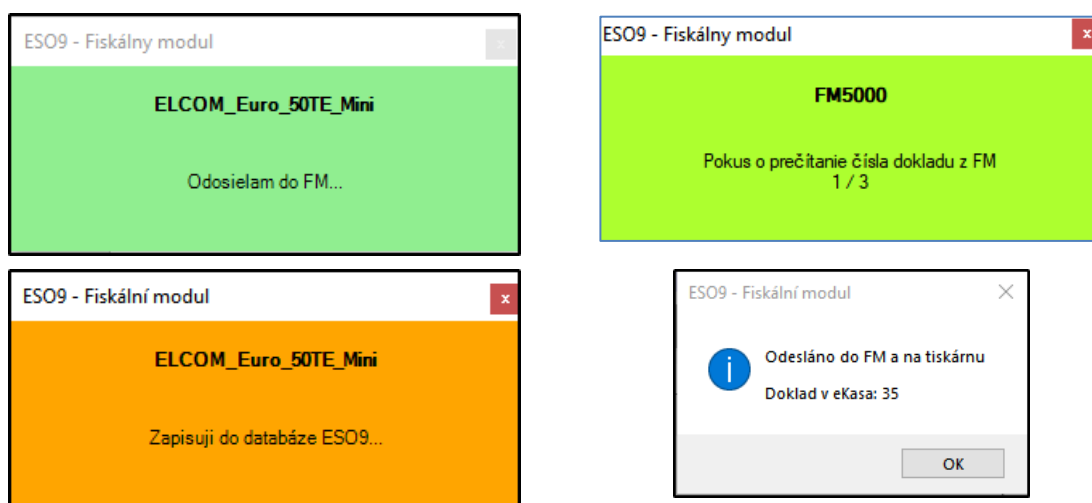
ESO9 - Fiskálny modul
x
ELCOM_Euro_50TE_Mini

Odosielam do FM...

ESO9 - Fiskálny modul
x
FM5000

Pokus o prečítanie čísla dokladu z FM
1 / 3

ESO9 - Fiskální modul
x
ELCOM_Euro_50TE_Mini

Zapisuji do databáze ESO9...

ESO9 - Fiskální modul

Odesláno do FM a na tiskárnu

Doklad v eKasa: 35

OK